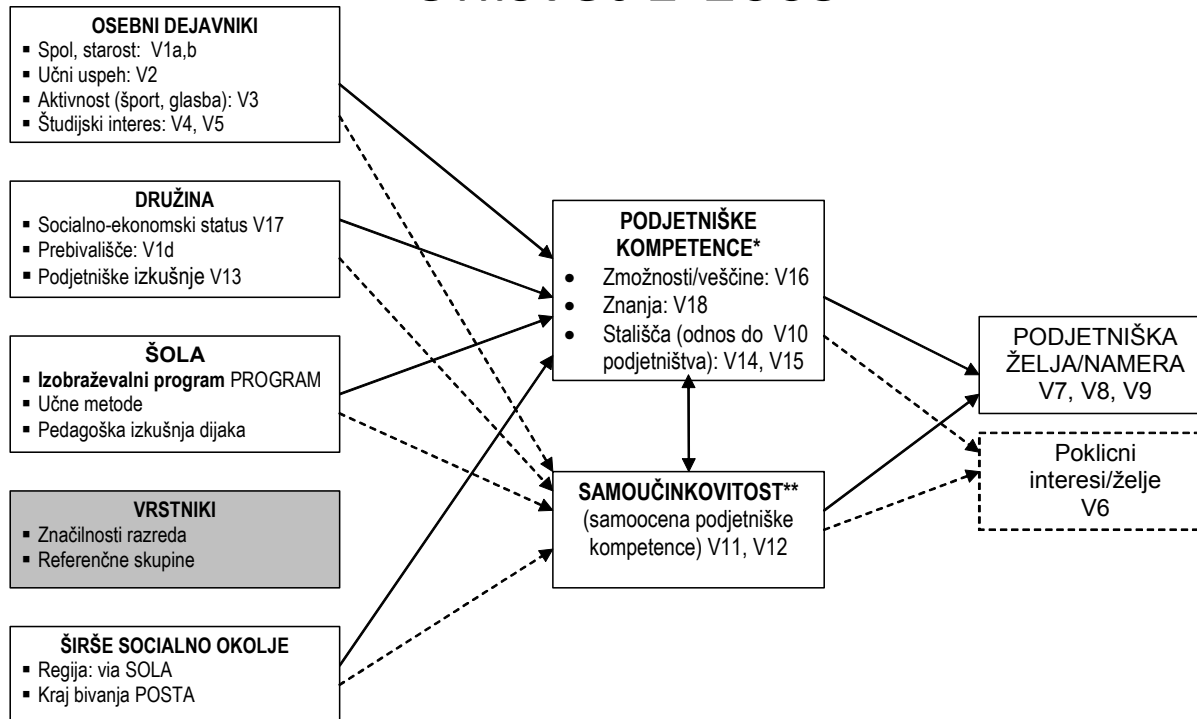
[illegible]

OSEBNI DEJAVNIKI
▪ Spol, starost: V1a,b
▪ Učni uspeh: V2
▪ Aktivnost (šport, glasba): V3
▪ Študijski interes: V4, V5

DRUŽINA
▪ Socialno-ekonomski status V17
▪ Prebivališče: V1d
▪ Podjetniške izkušnje V13

ŠOLA
▪ Izobraževalni program PROGRAM
▪ Učne metode
▪ Pedagoška izkušnja dijaka

VRSTNIKI
▪ Značilnosti razreda
▪ Referenčne skupine

ŠIRŠE SOCIALNO OKOLJE
▪ Regija: via SOLA
▪ Kraj bivanja POSTA

PODJETNIŠKE KOMPETENCE*
• Zmožnosti/veščine: V16
• Znanja: V18
• Stališča (odnos do V10 podjetništva): V14, V15

SAMOUČINKOVITOST**
(samoocena podjetniške kompetence) V11, V12

PODJETNIŠKA ŽELJA/NAMERA
V7, V8, V9

Poklicni interesi/želje
V6